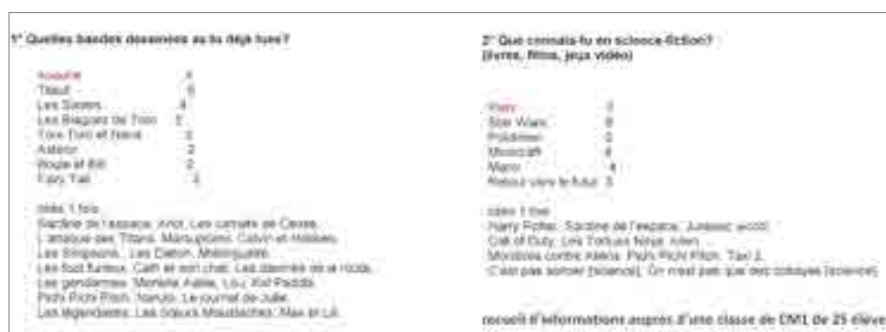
1° Quelles bandes dessinées as-tu déjà lues?

Asterix 7
Titeuf 6
Les Sisters 4
Les Blagues de Toto 2
Tom Tom et Nana 2
Astérix 2
Boule et Bill 2
Fairy Tail 2

cités 1 fois :
Sardine de l'espace, Ariol, Les carnets de Cerise, L'attaque des Titans, Marsupilami, Calvin et Hobbes, Les Simpsons, Les Dalton, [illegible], Les foot furieux, Cath et son chat, Les dessinés de la mode, Les gendarmes, Mortelle Adèle, Lou, Kid Paddle, Pichi Pichi Pitch, Naruto, Le journal de Julie, Les légendaires, Les Pequot, Moustaches, Max et Lili

2° Que connais-tu en science-fiction?
(livres, films, jeux vidéo)

Wars 7
Star Wars 6
Pokémon 5
Minecraft 4
Mario 4
Retour vers le futur 3

cités 1 fois :
Harry Potter, Sardine de l'espace, Jurassic world, Call of Duty, Les Tortues Ninja, Alien, Monstres contre Aliens, Pichi Pichi Pitch, Taxi 2, C'est pas sorcier [science], On n'est pas que des cobayes [science]

recueil d'informations auprès d'une classe de CM1 de 25 élèves